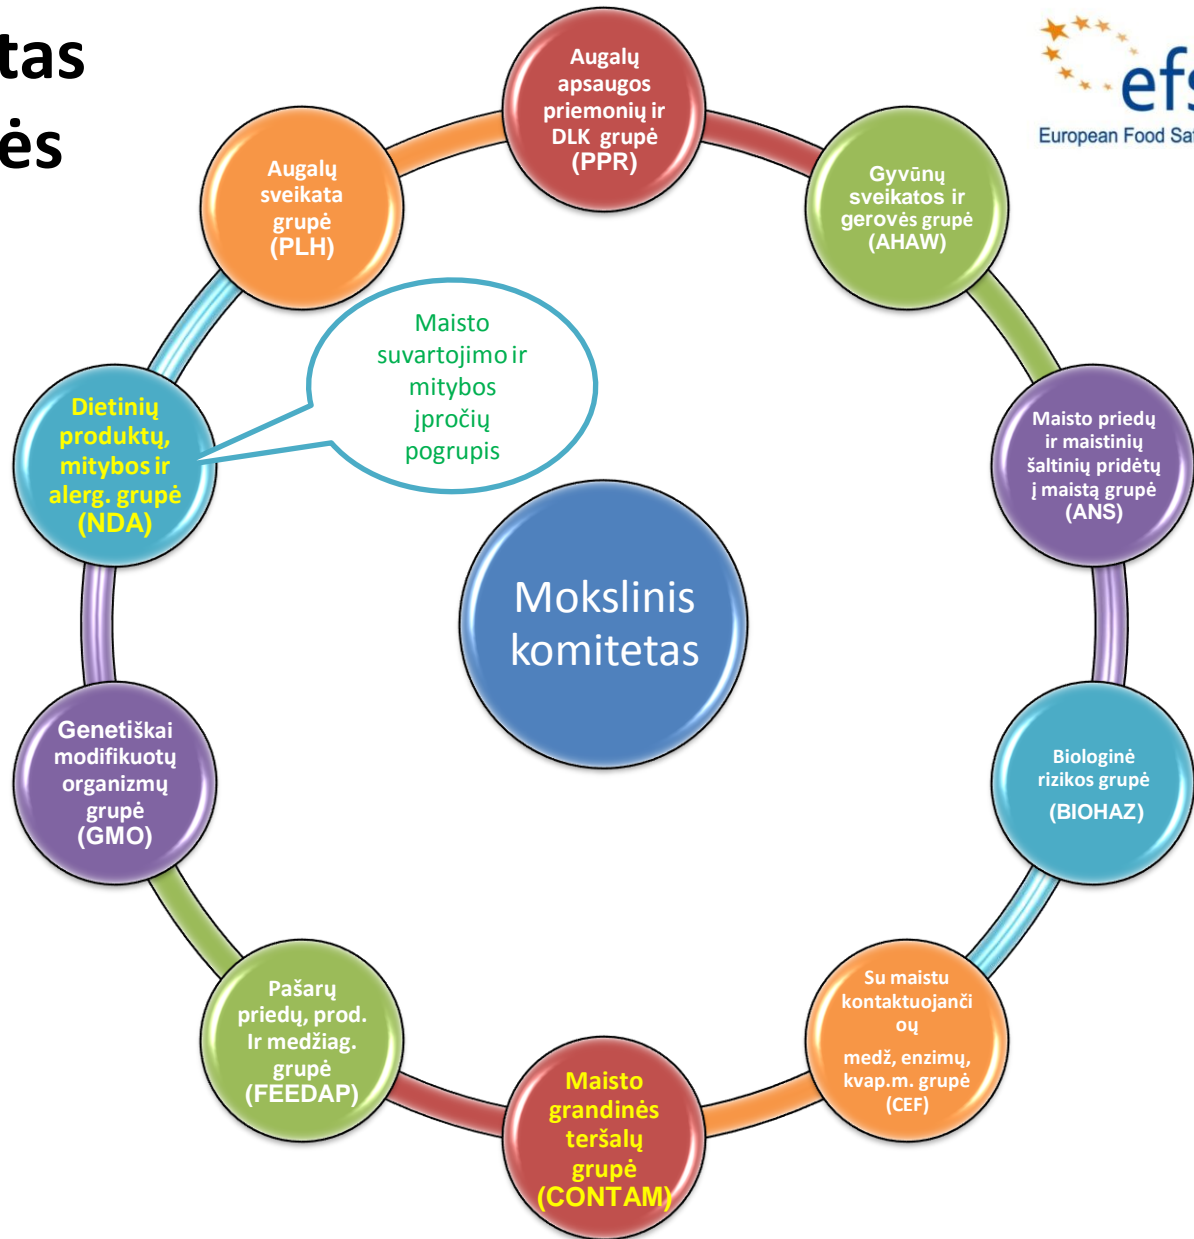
tas
ės

efs
European Food Sa

Augalų apsaugos priemonių ir DLK grupė (PPR)

Gyvūnų sveikatos ir gerovės grupė (AHAW)

Maisto priedų ir maistinių šaltinių pridėtų į maistą grupė (ANS)

Biologinė rizikos grupė (BIOHAZ)

Su maistu kontaktuojančioų medž, enzimų, kvap.m. grupė (CEF)

Maisto grandinės teršalų grupė (CONTAM)

Pašarų priedų, prod. Ir medžiag. grupė (FEEDAP)

Genetiškai modifikuotų organizmų grupė (GMO)

Dietinių produktų, mitybos ir alerg. grupė (NDA)

Augalų sveikata grupė (PLH)

Maisto suvartojimo ir mitybos įpročių pogrupis

Mokslinis komitetas